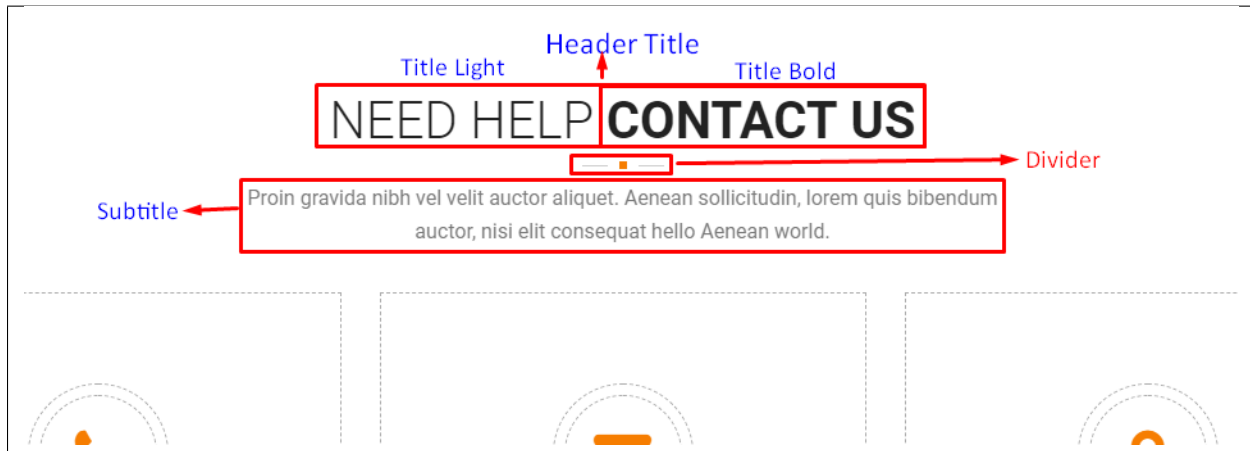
Header Title

Title Light

Title Bold

NEED HELP CONTACT US

Divider

Subtitle

Proin gravida nibh vel velit auctor aliquet. Aenean sollicitudin, lorem quis bibendum auctor, nisi elit consequat hello Aenean world.